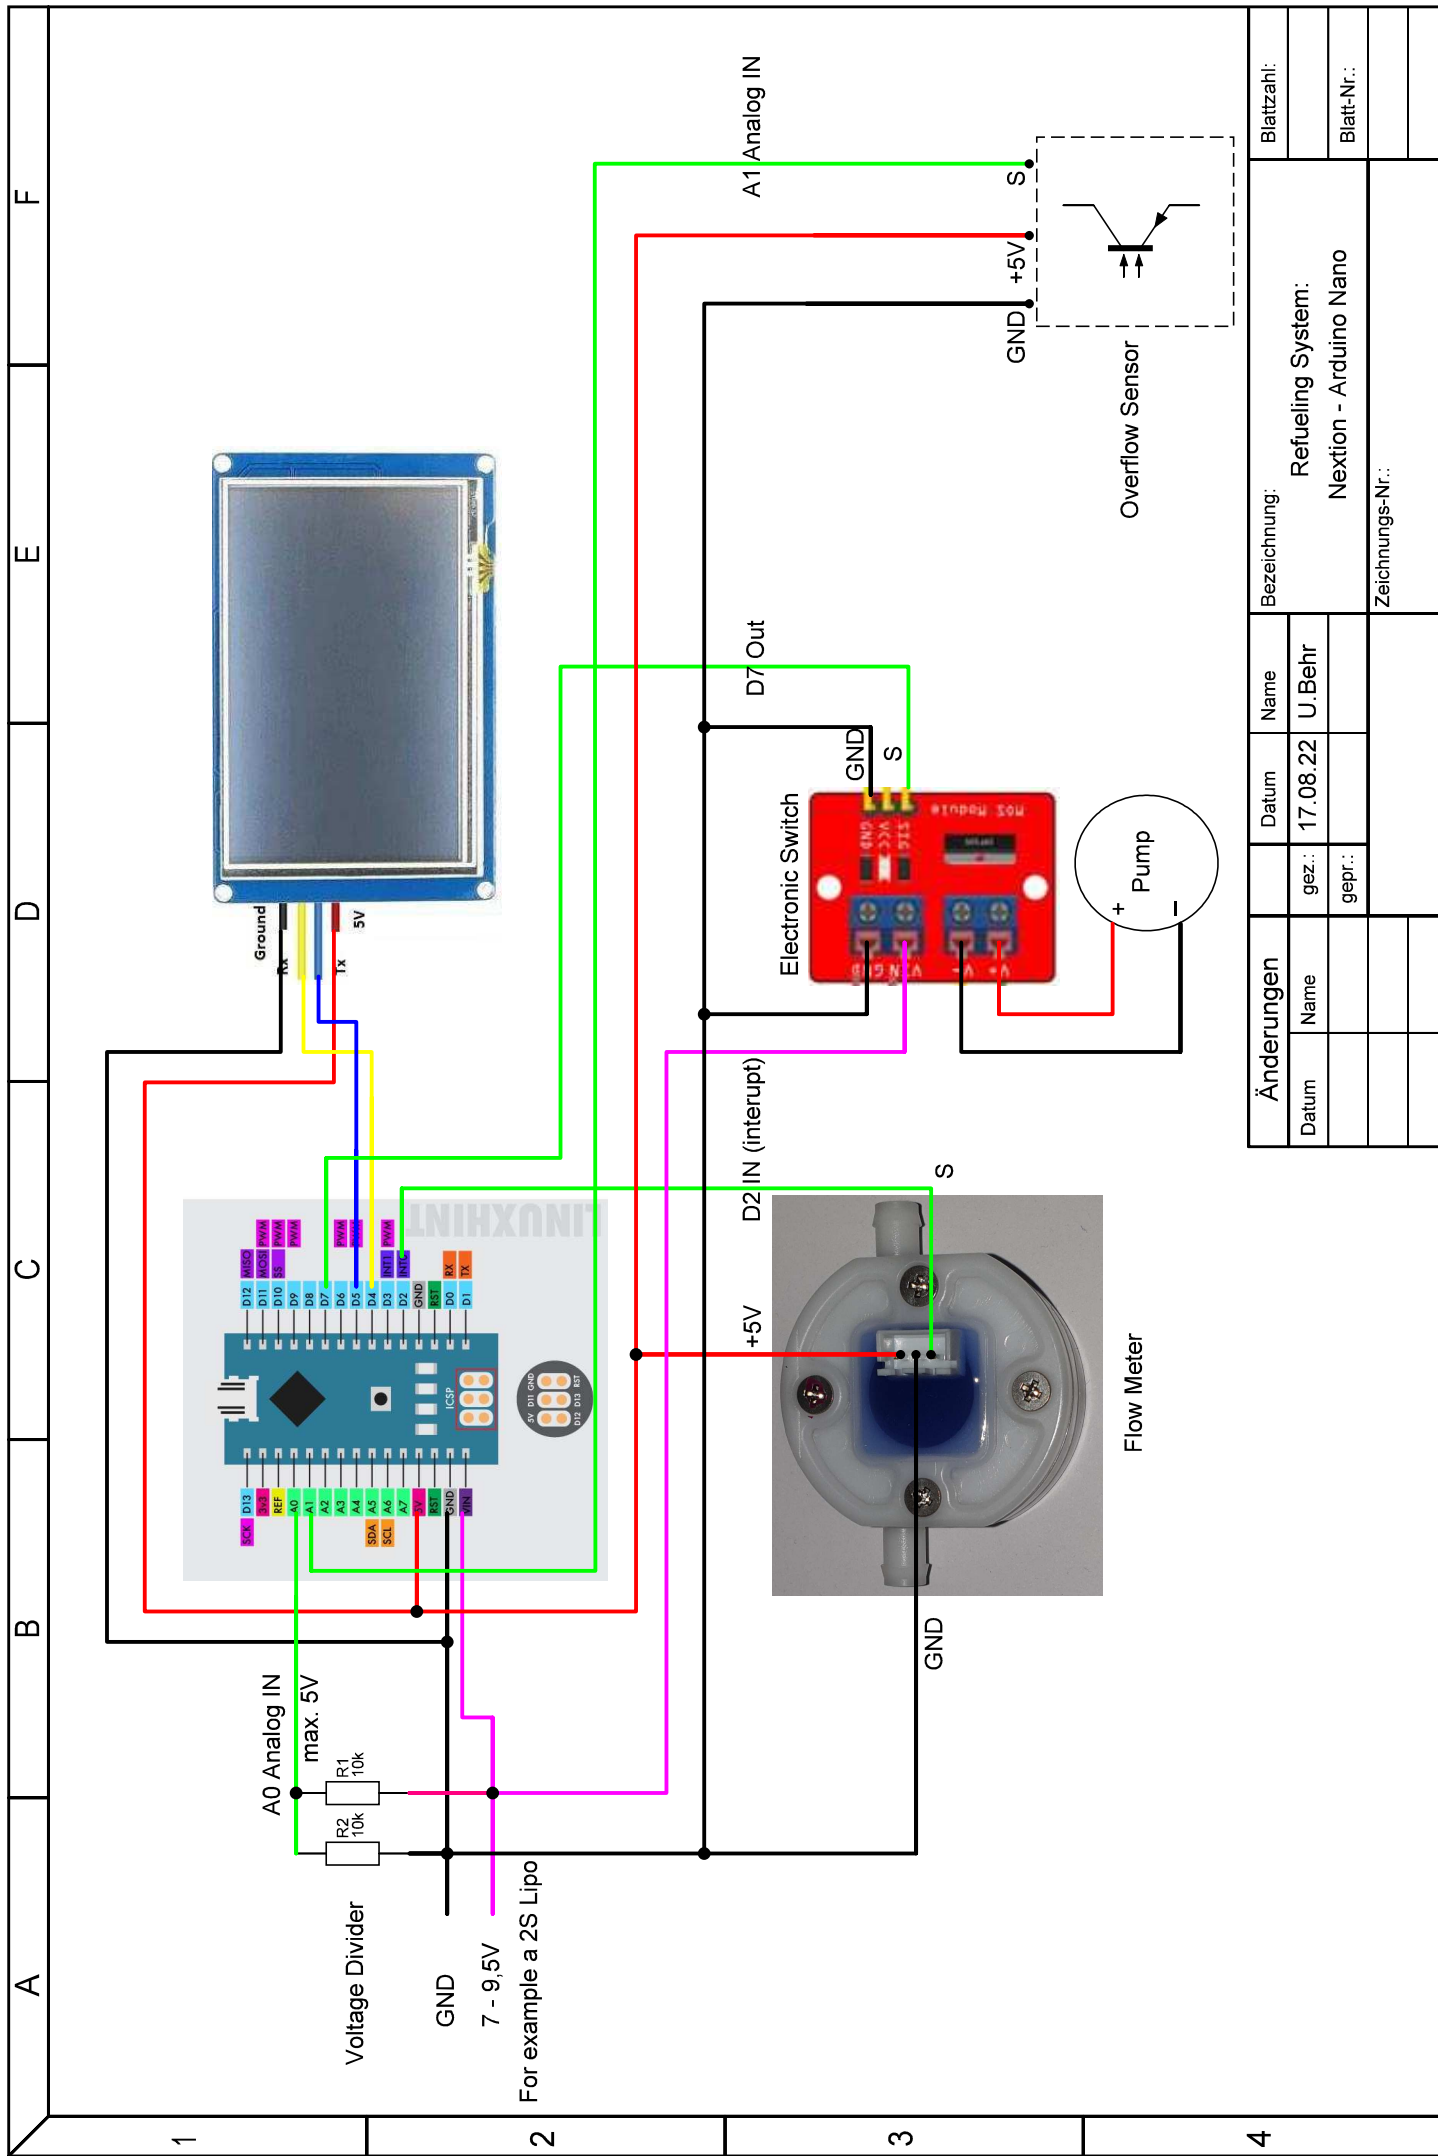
F
E
D
C
B
A
1
2
3
4

A1 Analog IN
S
+5V
GND
Overflow Sensor

D7 Out
GND
S
Electronic Switch
MOS Module
SIG
VCC
GND
V+
V-
VIN
GND
Pump
+
-

Ground
Rx
Tx
5V

D2 IN (interupt)
S
+5V
Flow Meter
GND

LINUXHINT
D12 D11 D10 D9 D8 D7 D6 D5 D4 D3 D2 GND RST D0 D1
MISO MOSI SS PWM PWM PWM PWM PWM PWM INT1 INT0 RX TX
D13 3v3 REF A0 A1 A2 A3 A4 A5 A6 A7 5V RST GND VIN
SCK SDA SCL
ICSP
5V D11 GND D12 D13 RST

A0 Analog IN
max. 5V
R1 10k
R2 10k
Voltage Divider
GND
7 - 9,5V
For example a 2S Lipo

Blattzahl:
Blatt-Nr.:
Bezeichnung:
Refueling System:
Nextion - Arduino Nano
Zeichnungs-Nr.:
Name
U.Behr
Datum
17.08.22
gez.:
gepr.:
Änderungen
Datum
Name